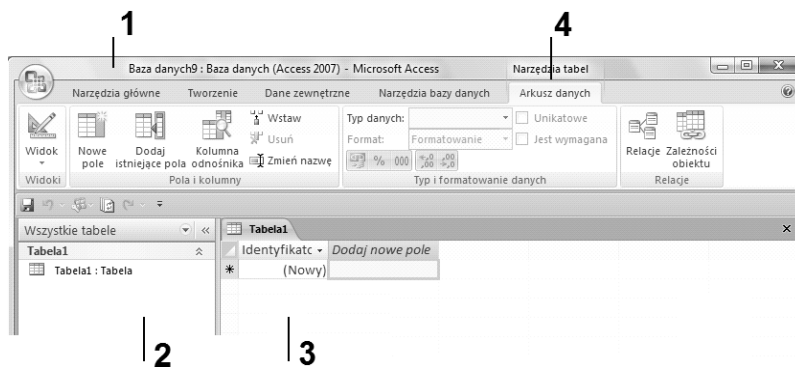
1

4

Baza danych9 : Baza danych (Access 2007) - Microsoft Access

Narzędzia tabel

Narzędzia główne | Tworzenie | Dane zewnętrzne | Narzędzia bazy danych | Arkusz danych

Widok

Nowe pole

Dodaj istniejące pola

Kolumna odnośnika

Wstaw

Usuń

Zmień nazwę

Typ danych:

Format: Formatowanie

% 000 $^{+,0}_{.00}$ $^{,00}_{+,0}$

Unikatowe

Jest wymagana

Relacje

Zależności obiektu

Widoki | Pola i kolumny | Typ i formatowanie danych | Relacje

Wszystkie tabele

Tabela1

Tabela1 : Tabela

Tabela1

Identyfikatc | Dodaj nowe pole

* (Nowy)

2

3